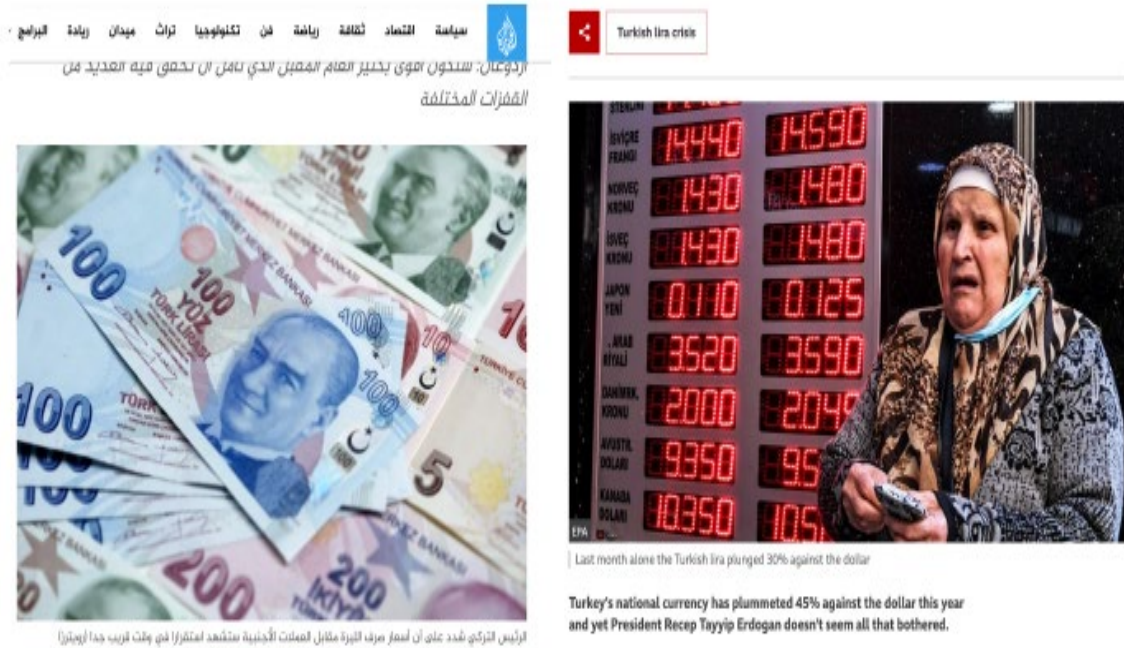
سياسة اقتصاد ثقافة رياضة فن تكنولوجيا تراث ميدان ريادة البرامج

أردوغان: ستكون أقوى بحلول العام المقبل الذي نأمل أن نحقق فيه العديد من القفزات المختلفة

الرئيس التركي شدد على أن أسعار صرف الليرة مقابل العملات الأجنبية ستشهد استقرارا في وقت قريب جدا (رويترز)

Turkish lira crisis

| | | |
|---|---|---|
| İSVİÇRE FRANGI | 14.440 | 14.590 |
| NORVEÇ KRONU | 1.430 | 1.480 |
| İSVEÇ KRONU | 1.430 | 1.480 |
| JAPON YENİ | 0.110 | 0.125 |
| S. ARAB. RİYALİ | 3.520 | 3.590 |
| DANİMARK. KRONU | 2.000 | 2.049 |
| AVUSTRL. DOLARI | 9.350 | 9.5 |
| KANADA DOLARI | 10.350 | 10.5 |

EPA

Last month alone the Turkish lira plunged 30% against the dollar

Turkey's national currency has plummeted 45% against the dollar this year and yet President Recep Tayyip Erdogan doesn't seem all that bothered.